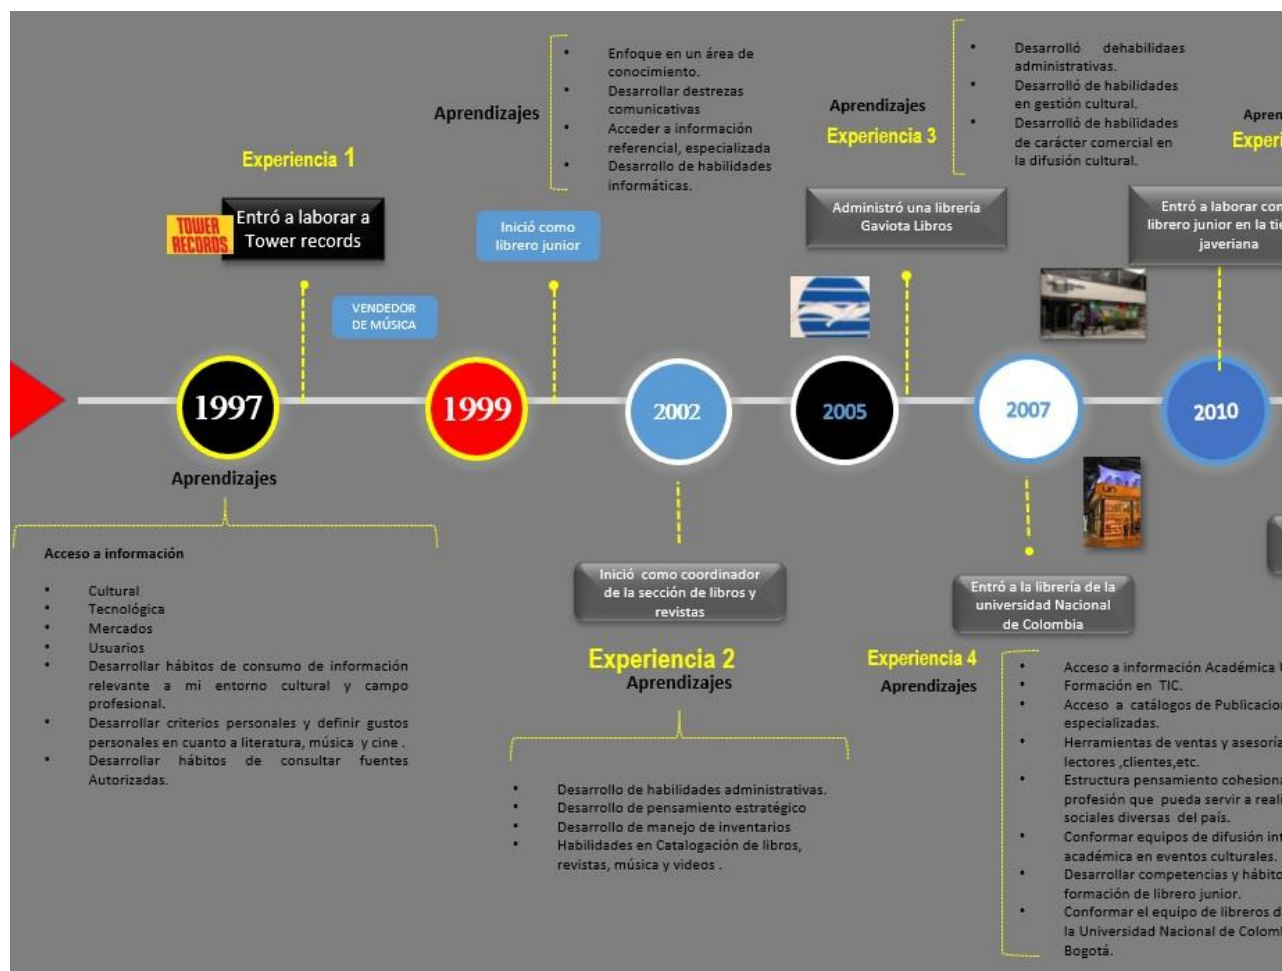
Experiencia 1

TOWER RECORDS

Entró a laborar a Tower records

VENDEDOR DE MÚSICA

1997

Aprendizajes

Acceso a información

- Cultural
- Tecnológica
- Mercados
- Usuarios
- Desarrollar hábitos de consumo de información relevante a mi entorno cultural y campo profesional.
- Desarrollar criterios personales y definir gustos personales en cuanto a literatura, música y cine .
- Desarrollar hábitos de consultar fuentes Autorizadas.

Aprendizajes

- Enfoque en un área de conocimiento.
- Desarrollar destrezas comunicativas
- Acceder a información referencial, especializada
- Desarrollo de habilidades informáticas.

Inició como librero junior

1999

2002

Inició como coordinador de la sección de libros y revistas

Experiencia 2
Aprendizajes

- Desarrollo de habilidades administrativas.
- Desarrollo de pensamiento estratégico
- Desarrollo de manejo de inventarios
- Habilidades en Catalogación de libros, revistas, música y videos .

Aprendizajes
Experiencia 3

- Desarrolló dehabilidades administrativas.
- Desarrolló de habilidades en gestión cultural.
- Desarrolló de habilidades de carácter comercial en la difusión cultural.

Administró una librería Gaviota Libros

2005

2007

Entró a la librería de la universidad Nacional de Colombia

Experiencia 4
Aprendizajes

- Acceso a información Académica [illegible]
- Formación en TIC.
- Acceso a catálogos de Publicacion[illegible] especializadas.
- Herramientas de ventas y asesoría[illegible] lectores ,clientes,etc.
- Estructura pensamiento cohesiona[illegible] profesión que pueda servir a reali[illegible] sociales diversas del país.
- Conformar equipos de difusión int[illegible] académica en eventos culturales.
- Desarrollar competencias y hábito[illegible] formación de librero junior.
- Conformar el equipo de libreros d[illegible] la Universidad Nacional de Colomb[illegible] Bogotá.

Apren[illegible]
Experi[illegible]

Entró a laborar co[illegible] librero junior en la ti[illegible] javeriana

2010